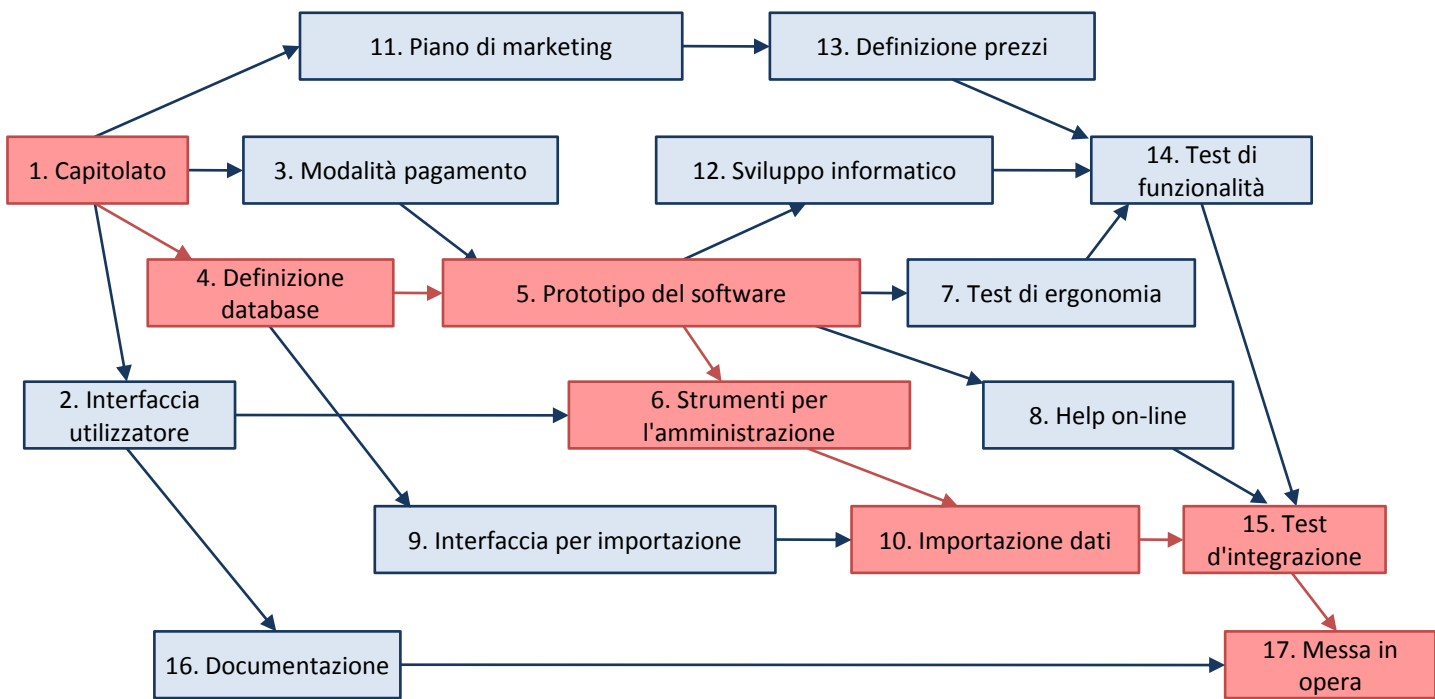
11. Piano di marketing

13. Definizione prezzi

1. Capitolato

3. Modalità pagamento

12. Sviluppo informatico

14. Test di funzionalità

4. Definizione database

5. Prototipo del software

7. Test di ergonomia

2. Interfaccia utilizzatore

6. Strumenti per l'amministrazione

8. Help on-line

9. Interfaccia per importazione

10. Importazione dati

15. Test d'integrazione

16. Documentazione

17. Messa in opera